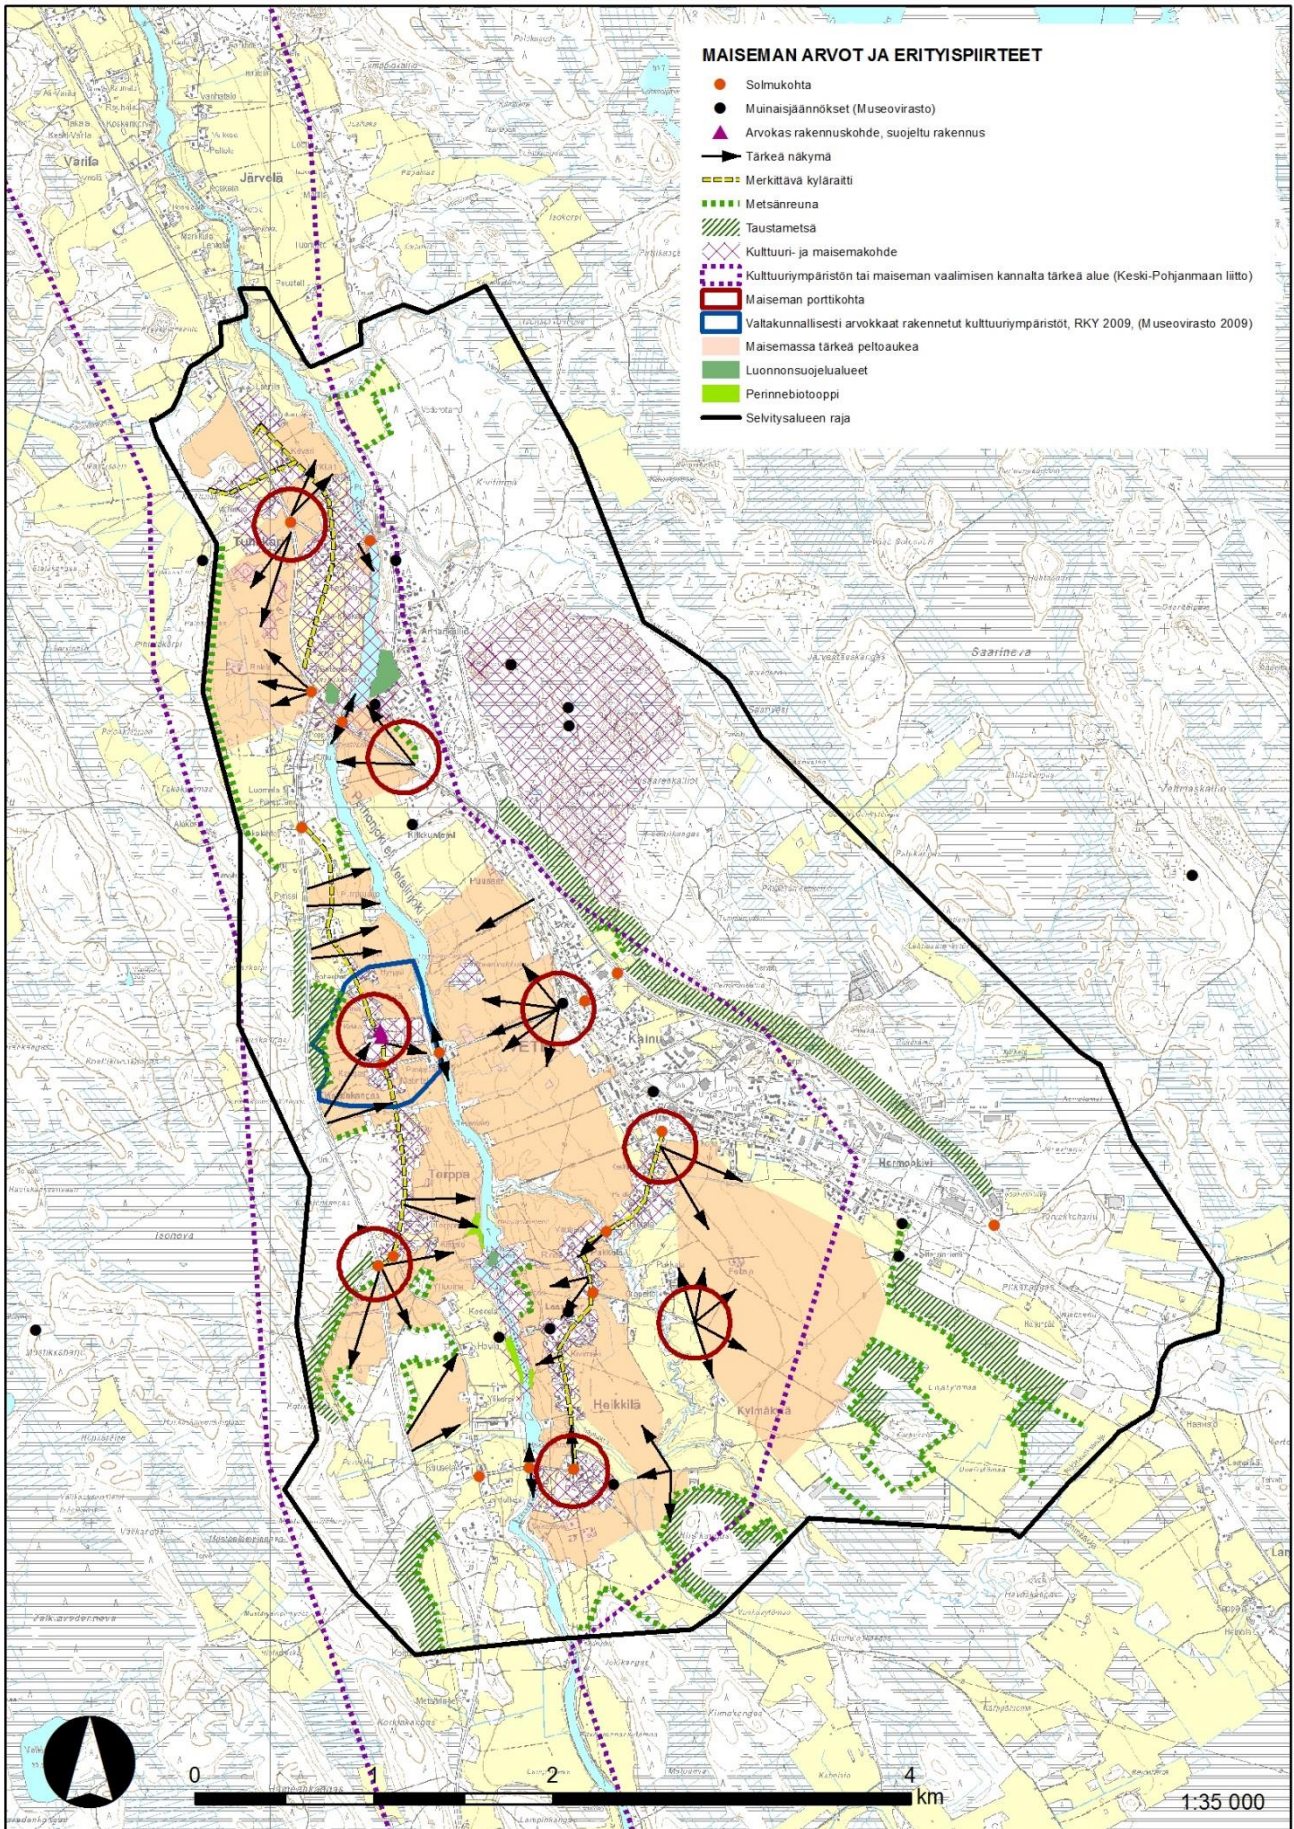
MAISEMAN ARVOT JA ERITYISPIIRTEET

Solmukohta
Muinaisjäännökset (Museovirasto)
Arvokas rakennuskohde, suojeltu rakennus
Tärkeä näkymä
Merkittävä kyläraitti
Metsänreuna
Taustametsä
Kulttuuri- ja maisemakohde
Kulttuuriympäristön tai maiseman vaalimisen kannalta tärkeä alue (Keski-Pohjanmaan liitto)
Maiseman porttikohta
Valtakunnallisesti arvokkaat rakennetut kulttuuriympäristöt, RKY 2009, (Museovirasto 2009)
Maisemassa tärkeä peltoaukea
Luonnonsuojelualueet
Perinnebiotooppi
Selvitysalueen raja

Järvelä
Värilä
Saarineva
Kainu
Jorppa
Heikkilä
Hermoskivi
Kylmäkangas

0
1
2
4
km
1:35 000